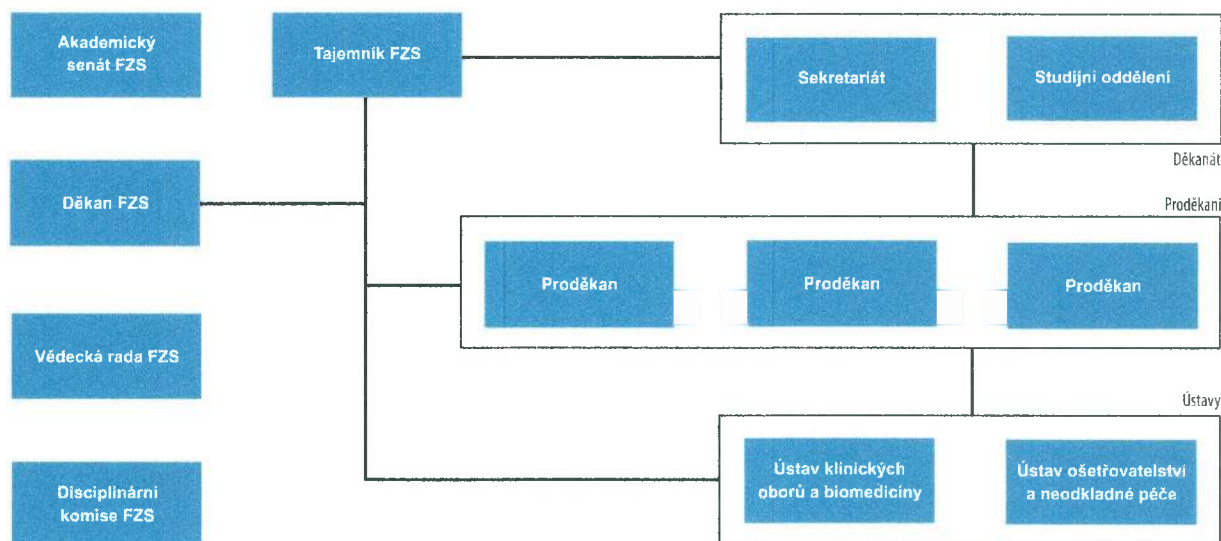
Akademický senát FZS

Tajemník FZS

Sekretariát

Studijní oddělení

Děkanát

Děkan FZS

Proděkani

Proděkan

Proděkan

Proděkan

Vědecká rada FZS

Ústavy

Ústav klinických oborů a biomediciny

Ústav ošetřovatelství a neodkladné péče

Disciplinární komise FZS